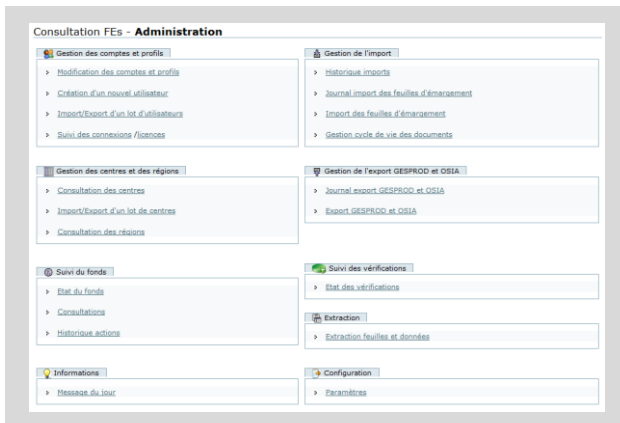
Consultation FEs - **Administration**

Gestion des comptes et profils

› Modification des comptes et profils

› Création d'un nouvel utilisateur

› Import/Export d'un lot d'utilisateurs

› Suivi des connexions /licences

Gestion de l'import

› Historique imports

› Journal import des feuilles d'émargement

› Import des feuilles d'émargement

› Gestion cycle de vie des documents

Gestion des centres et des régions

› Consultation des centres

› Import/Export d'un lot de centres

› Consultation des régions

Gestion de l'export GESPROD et OSIA

› Journal export GESPROD et OSIA

› Export GESPROD et OSIA

Suivi du fonds

› Etat du fonds

› Consultations

› Historique actions

Suivi des vérifications

› Etat des vérifications

Extraction

› Extraction feuilles et données

Informations

› Message du jour

Configuration

› Paramètres